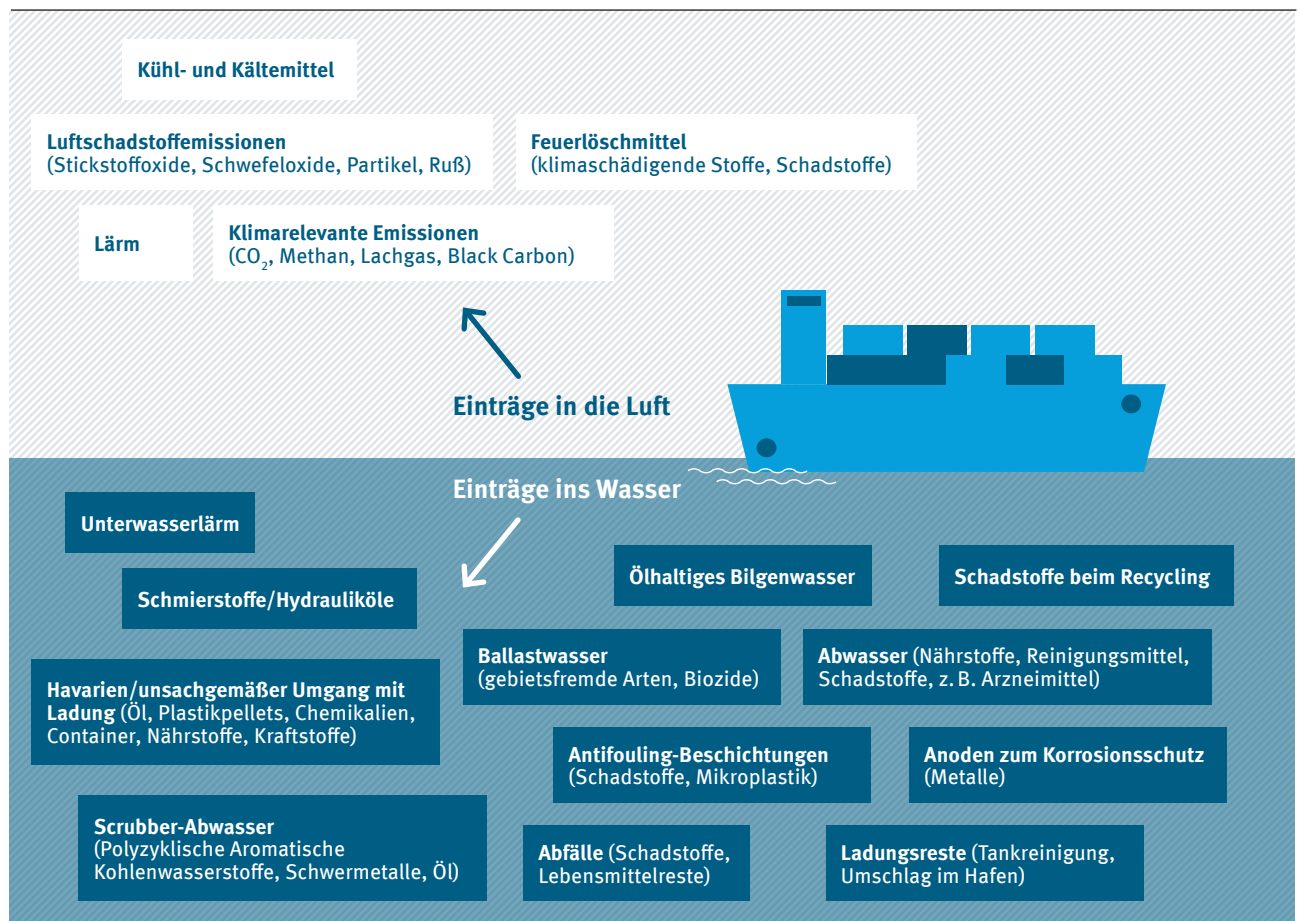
Kühl- und Kältemittel

Luftschadstoffemissionen
(Stickstoffoxide, Schwefeloxide, Partikel, Ruß)

Feuerlöschmittel
(klimaschädigende Stoffe, Schadstoffe)

Lärm

Klimarelevante Emissionen
($CO_2$, Methan, Lachgas, Black Carbon)

Einträge in die Luft

Einträge ins Wasser

Unterwasserlärm

Schmierstoffe/Hydrauliköle

Ölhaltiges Bilgenwasser

Schadstoffe beim Recycling

Havarien/unsachgemäßer Umgang mit Ladung (Öl, Plastikpellets, Chemikalien, Container, Nährstoffe, Kraftstoffe)

Ballastwasser
(gebietsfremde Arten, Biozide)

Abwasser (Nährstoffe, Reinigungsmittel, Schadstoffe, z. B. Arzneimittel)

Antifouling-Beschichtungen
(Schadstoffe, Mikroplastik)

Anoden zum Korrosionsschutz
(Metalle)

Scrubber-Abwasser
(Polyzyklische Aromatische Kohlenwasserstoffe, Schwermetalle, Öl)

Abfälle (Schadstoffe, Lebensmittelreste)

Ladungsreste (Tankreinigung, Umschlag im Hafen)